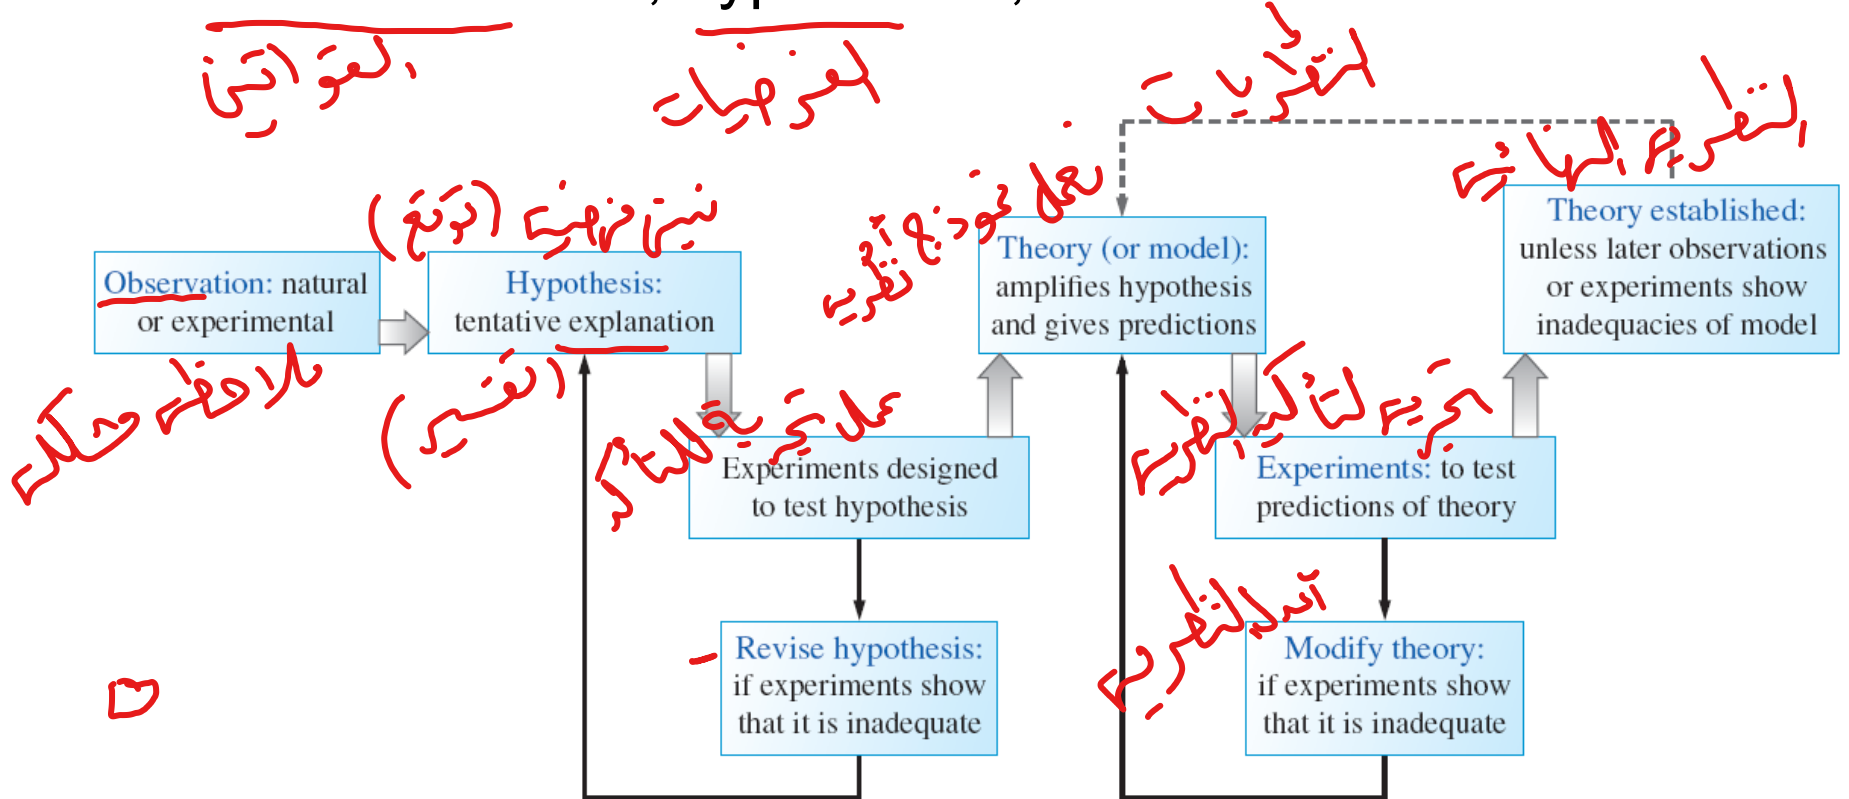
العوائق

الفرضيات

النظريات

التعريف النهائي

(توقع) تفسير ذهني

نعمل نموذج أو نظرية

Observation: natural or experimental

ملاحظة مشكلة

Hypothesis: tentative explanation

(تفسير)

Theory (or model): amplifies hypothesis and gives predictions

Theory established: unless later observations or experiments show inadequacies of model

نعمل تجربة للتأكد

Experiments designed to test hypothesis

لتأكيد النظرية

تجربة

Experiments: to test predictions of theory

Revise hypothesis: if experiments show that it is inadequate

تعديل النظرية

Modify theory: if experiments show that it is inadequate